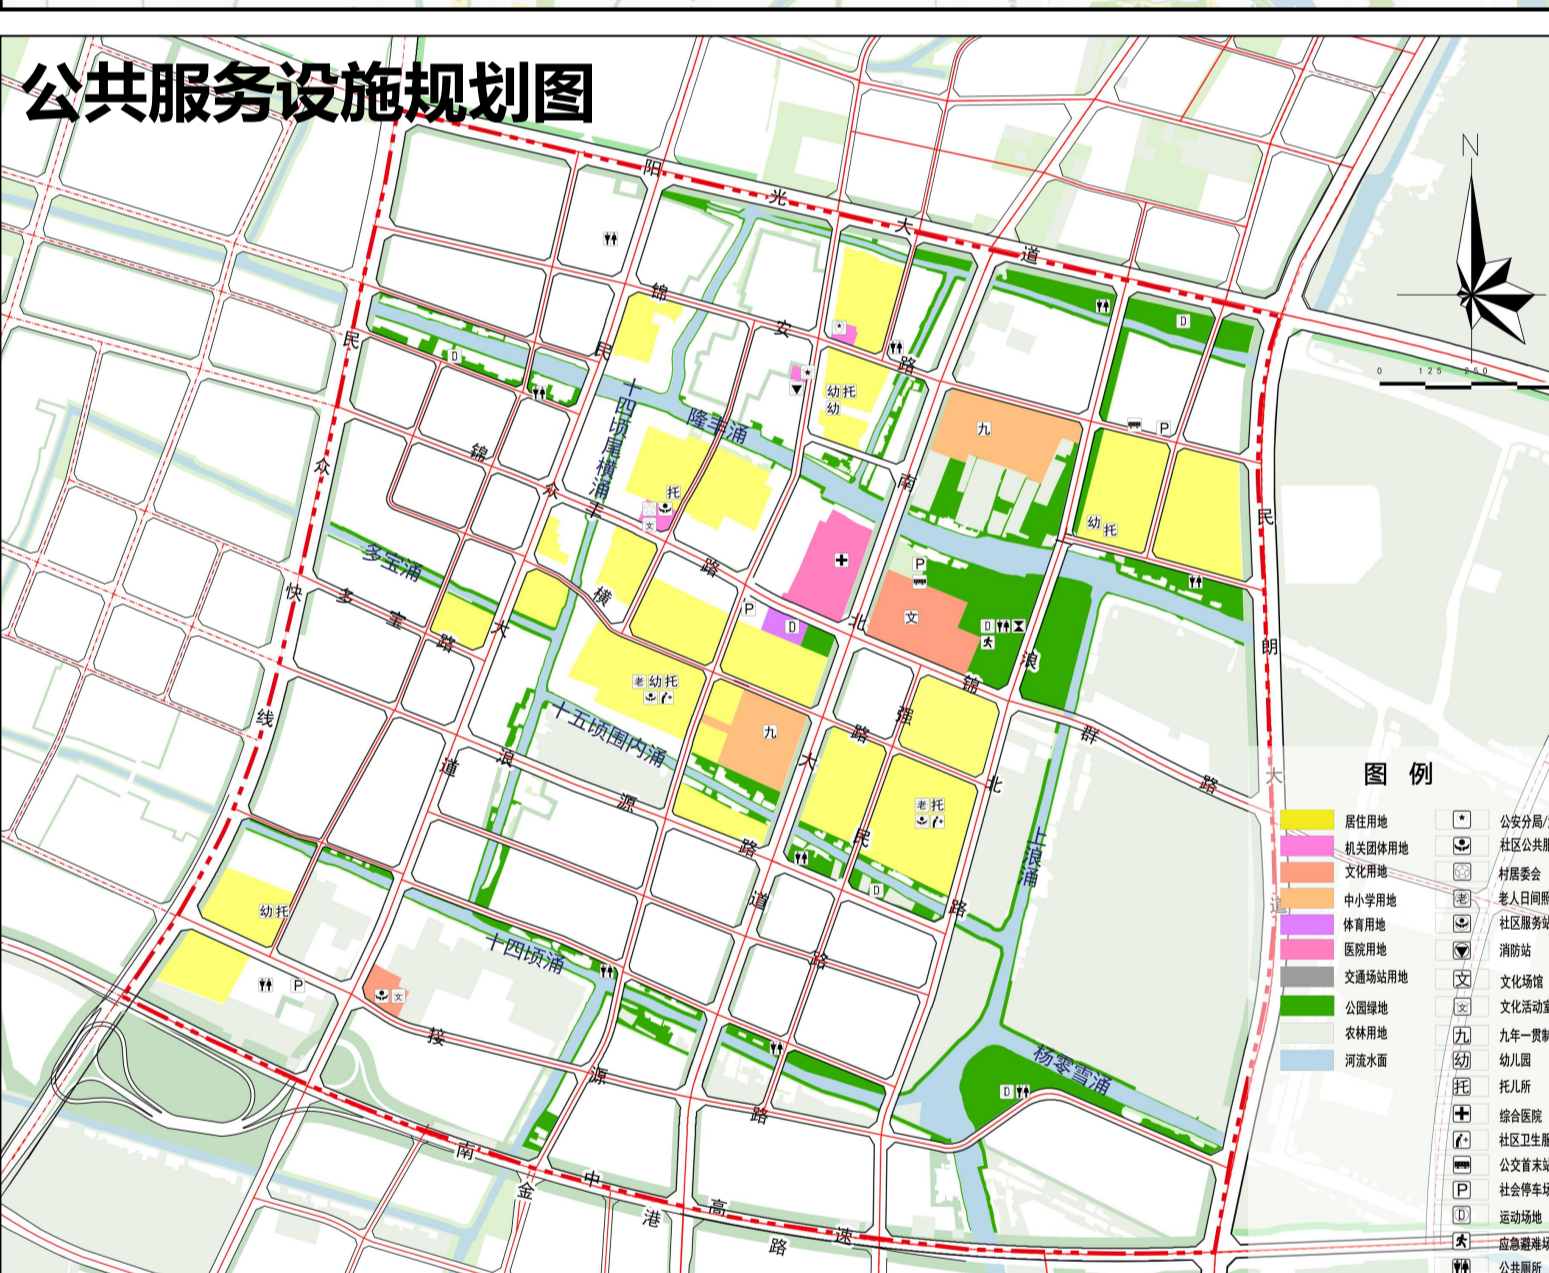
公共服务设施规划图

N

0 125 250

阳光大道
锦安路
民众快线
民锦路
锦众大路
多宝涌
多宝路
十四顷尾横涌
隆丰涌
南北大道
横路
十五顷围内涌
浪源道
强北路
锦群路
上浪涌
民朗大道
十四顷涌
接源路
杨零雪涌
南中高速
金港路
大民路
道路

幼 托
托
九
文
老 幼 托
九
老 托
幼 托
幼 托
幼 托

图 例

| | | | |
|---|---|---|---|
| | 居住用地 | | 公安分局/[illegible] |
| | 机关团体用地 | | 社区公共服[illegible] |
| | 文化用地 | | 村居委会 |
| | 中小学用地 | 老 | 老人日间照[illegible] |
| | 体育用地 | | 社区服务站 |
| | 医院用地 | | 消防站 |
| | 交通场站用地 | 文 | 文化场馆 |
| | 公园绿地 | 文 | 文化活动室 |
| | 农林用地 | 九 | 九年一贯制 |
| | 河流水面 | 幼 | 幼儿园 |
| | | 托 | 托儿所 |
| | | | 综合医院 |
| | | | 社区卫生服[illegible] |
| | | | 公交首末站 |
| | | P | 社会停车场 |
| | | D | 运动场地 |
| | | | 应急避难场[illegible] |
| | | | 公共厕所 |